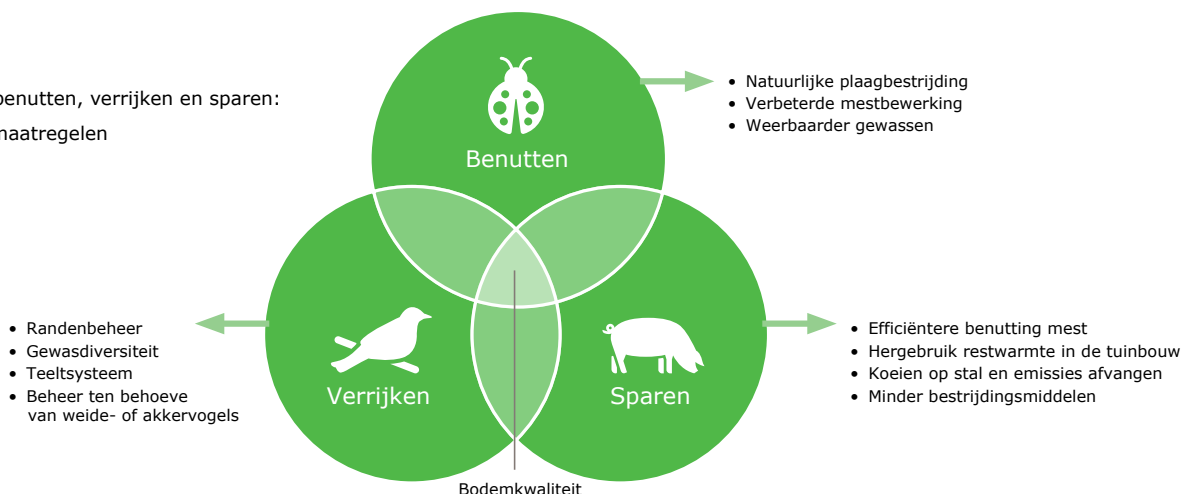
benutten, verrijken en sparen:

maatregelen

Benutten

- Natuurlijke plaagbestrijding
- Verbeterde mestbewerking
- Weerbaarder gewassen

- Randenbeheer
- Gewasdiversiteit
- Teeltsysteem
- Beheer ten behoeve van weide- of akkervogels

Verrijken

Sparen

- Efficiëntere benutting mest
- Hergebruik restwarmte in de tuinbouw
- Koeien op stal en emissies afvangen
- Minder bestrijdingsmiddelen

Bodemkwaliteit